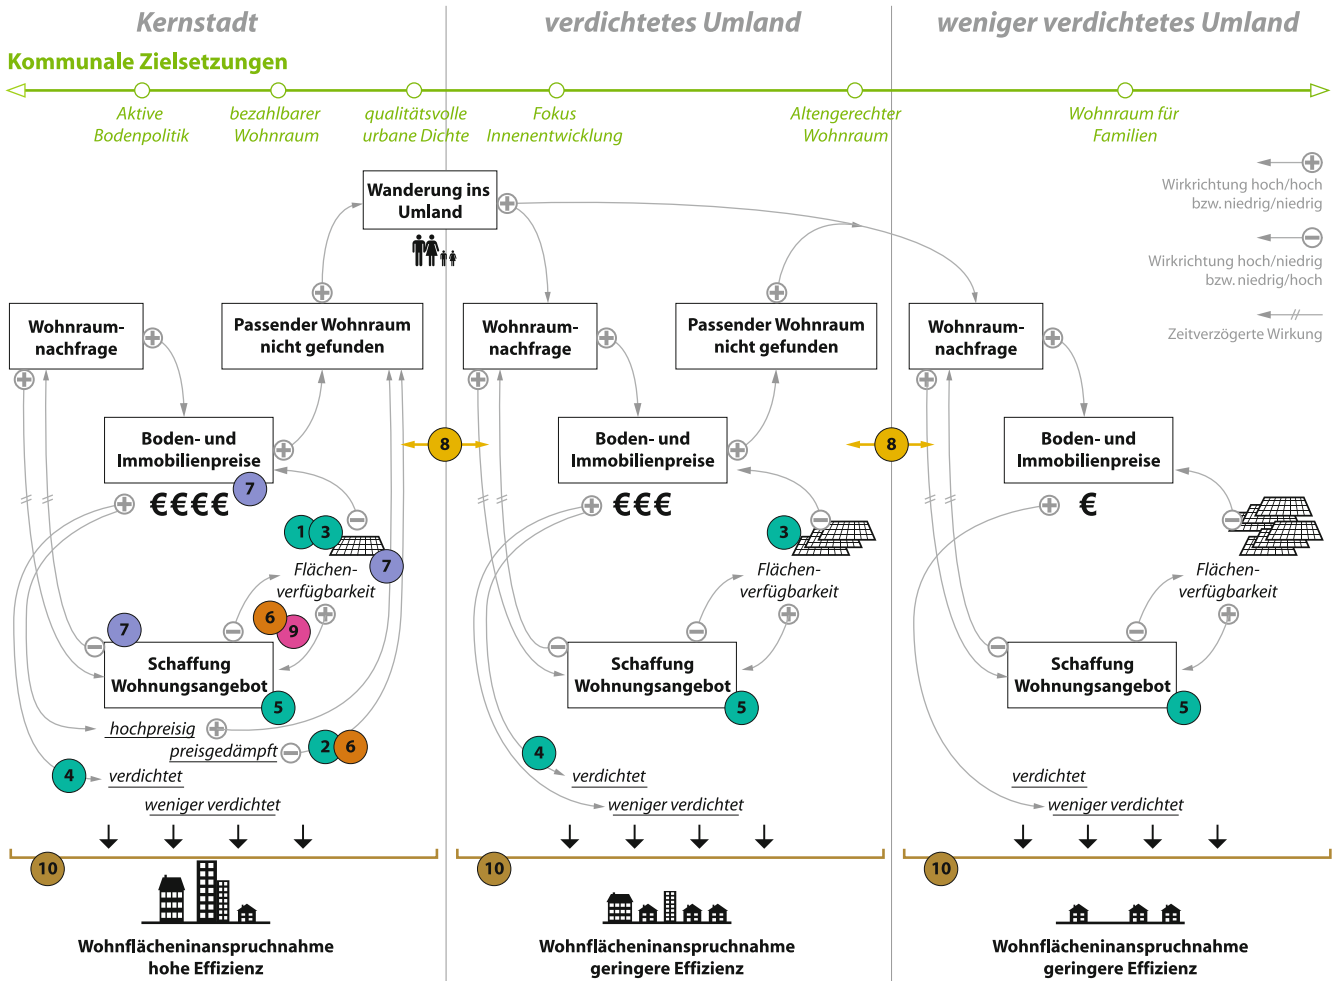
Kernstadt

verdichtetes Umland

weniger verdichtetes Umland

Kommunale Zielsetzungen

Aktive Bodenpolitik

bezahlbarer Wohnraum

qualitätsvolle urbane Dichte

Fokus Innenentwicklung

Altengerechter Wohnraum

Wohnraum für Familien

Wirkrichtung hoch/hoch bzw. niedrig/niedrig

Wirkrichtung hoch/niedrig bzw. niedrig/hoch

Zeitverzögerte Wirkung

Wanderung ins Umland

Wohnraum-nachfrage

Passender Wohnraum nicht gefunden

Boden- und Immobilienpreise

€€€€

7

1 3

Flächen-verfügbarkeit

7

6 9

7

Schaffung Wohnungsangebot

5

hochpreisig

preisgedämpft

2 6

4

verdichtet

weniger verdichtet

8

Wohnraum-nachfrage

Passender Wohnraum nicht gefunden

Boden- und Immobilienpreise

€€€

3

Flächen-verfügbarkeit

Schaffung Wohnungsangebot

5

4

verdichtet

weniger verdichtet

8

Wohnraum-nachfrage

Boden- und Immobilienpreise

€

Flächen-verfügbarkeit

Schaffung Wohnungsangebot

5

verdichtet

weniger verdichtet

10

Wohnflächeninanspruchnahme hohe Effizienz

10

Wohnflächeninanspruchnahme geringere Effizienz

10

Wohnflächeninanspruchnahme geringere Effizienz